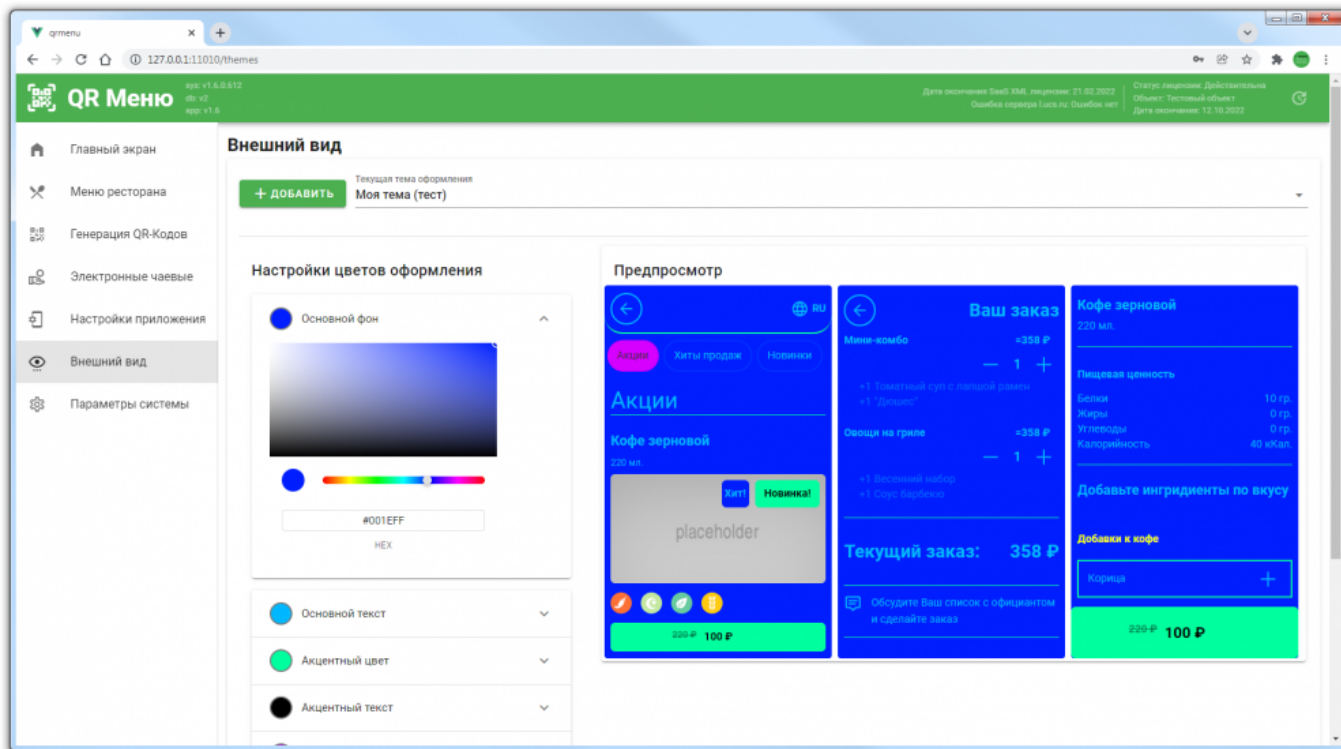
qrmenu

127.0.0.1:11010/themes

QR Меню
sys: v1.6.0.612
db: v2
app: v1.6

Дата окончания SaaS XML лицензии: 21.02.2022
Ошибка сервера I.ucs.ru: Ошибок нет

Статус лицензии: Действительна
Объект: Тестовый объект
Дата окончания: 12.10.2022

Главный экран
Меню ресторана
Генерация QR-Кодов
Электронные чаевые
Настройки приложения
Внешний вид
Параметры системы

Внешний вид

+ ДОБАВИТЬ
Текущая тема оформления
Моя тема (тест)

Настройки цветов оформления

Основной фон

#001EFF
HEX

Основной текст
Акцентный цвет
Акцентный текст

Предпросмотр

RU
Акции
Хиты продаж
Новинки
Акции
Кофе зерновой
220 мл.
Хит!
Новинка!
placeholder
220 ₽ 100 ₽

Ваш заказ
Мини-комбо
=358 ₽
1
+1 Томатный суп с лапшой рамен
+1 "Дюшес"
Овощи на гриле
=358 ₽
1
+1 Весенний набор
+1 Соус барбекю
Текущий заказ: 358 ₽
Обсудите Ваш список с официантом и сделайте заказ

Кофе зерновой
220 мл.
Пищевая ценность
Белки 10 гр.
Жиры 0 гр.
Углеводы 0 гр.
Калорийность 40 кКал.
Добавьте ингридиенты по вкусу
Добавки к кофе
Корица
220 ₽ 100 ₽